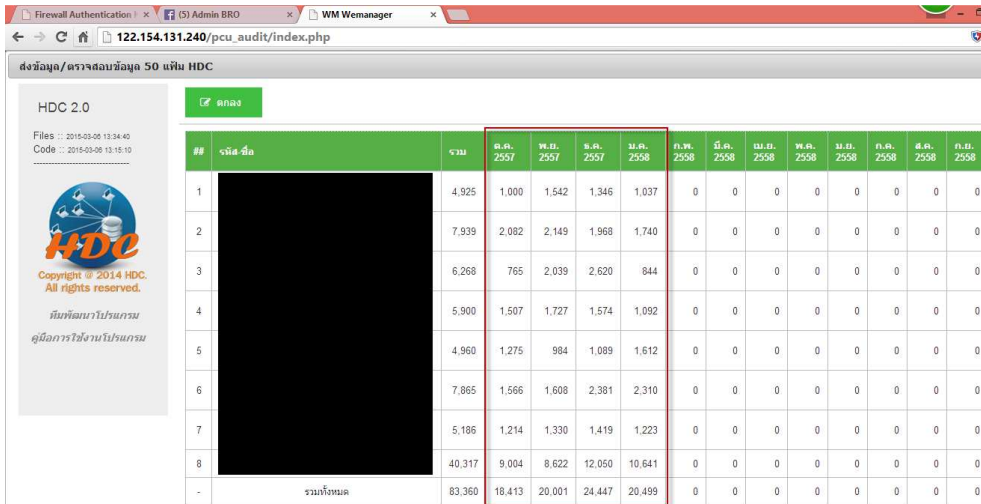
Firewall Authentication | × (5) Admin BRO × WM Wemanager ×

122.154.131.240/pcu_audit/index.php

ส่งข้อมูล/ตรวจสอบข้อมูล 50 แฟ้ม HDC

HDC 2.0

Files :: 2015-03-06 13:34:40
Code :: 2015-03-06 13:15:10

HDC
Copyright @ 2014 HDC.
All rights reserved.

ทีมพัฒนาโปรแกรม
คู่มือการใช้งานโปรแกรม

ตกลง

| ## | รหัส:ชื่อ | รวม | ต.ค. 2557 | พ.ย. 2557 | ธ.ค. 2557 | ม.ค. 2558 | ก.พ. 2558 | มี.ค. 2558 | เม.ย. 2558 | พ.ค. 2558 | มิ.ย. 2558 | ก.ค. 2558 | ส.ค. 2558 | ก.ย. 2558 |
|---|---|---|---|---|---|---|---|---|---|---|---|---|---|---|
| 1 | | 4,925 | 1,000 | 1,542 | 1,346 | 1,037 | 0 | 0 | 0 | 0 | 0 | 0 | 0 | 0 |
| 2 | | 7,939 | 2,082 | 2,149 | 1,968 | 1,740 | 0 | 0 | 0 | 0 | 0 | 0 | 0 | 0 |
| 3 | | 6,268 | 765 | 2,039 | 2,620 | 844 | 0 | 0 | 0 | 0 | 0 | 0 | 0 | 0 |
| 4 | | 5,900 | 1,507 | 1,727 | 1,574 | 1,092 | 0 | 0 | 0 | 0 | 0 | 0 | 0 | 0 |
| 5 | | 4,960 | 1,275 | 984 | 1,089 | 1,612 | 0 | 0 | 0 | 0 | 0 | 0 | 0 | 0 |
| 6 | | 7,865 | 1,566 | 1,608 | 2,381 | 2,310 | 0 | 0 | 0 | 0 | 0 | 0 | 0 | 0 |
| 7 | | 5,186 | 1,214 | 1,330 | 1,419 | 1,223 | 0 | 0 | 0 | 0 | 0 | 0 | 0 | 0 |
| 8 | | 40,317 | 9,004 | 8,622 | 12,050 | 10,641 | 0 | 0 | 0 | 0 | 0 | 0 | 0 | 0 |
| - | รวมทั้งหมด | 83,360 | 18,413 | 20,001 | 24,447 | 20,499 | 0 | 0 | 0 | 0 | 0 | 0 | 0 | 0 |